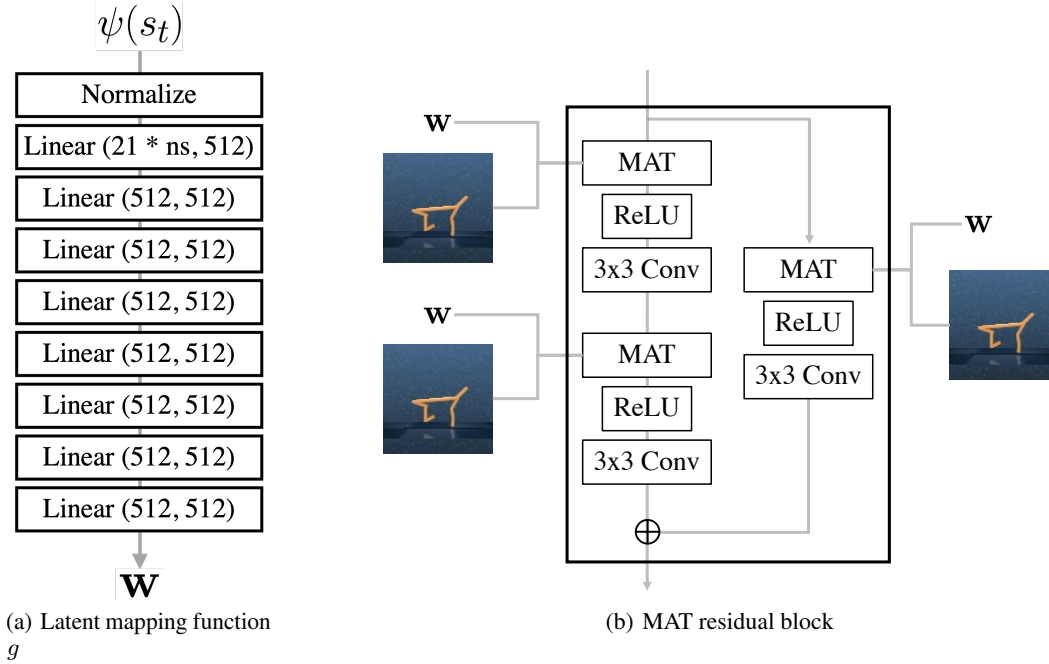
$\psi(s_t)$

Normalize

Linear (21 * ns, 512)

Linear (512, 512)

Linear (512, 512)

Linear (512, 512)

Linear (512, 512)

Linear (512, 512)

Linear (512, 512)

Linear (512, 512)

$\mathbf{W}$

(a) Latent mapping function $g$

$\mathbf{w}$

MAT

ReLU

3x3 Conv

$\mathbf{w}$

MAT

ReLU

3x3 Conv

MAT

ReLU

3x3 Conv

$\mathbf{w}$

$\oplus$

(b) MAT residual block